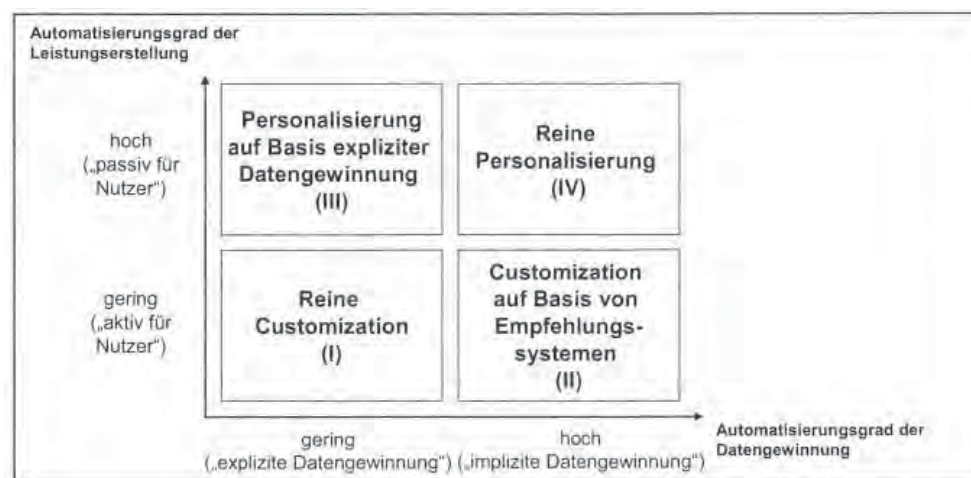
Automatisierungsgrad der Leistungserstellung

hoch („passiv für Nutzer")

Personalisierung auf Basis expliziter Datengewinnung (III)

Reine Personalisierung (IV)

gering („aktiv für Nutzer")

Reine Customization (I)

Customization auf Basis von Empfehlungssystemen (II)

gering („explizite Datengewinnung")

hoch („implizite Datengewinnung")

Automatisierungsgrad der Datengewinnung